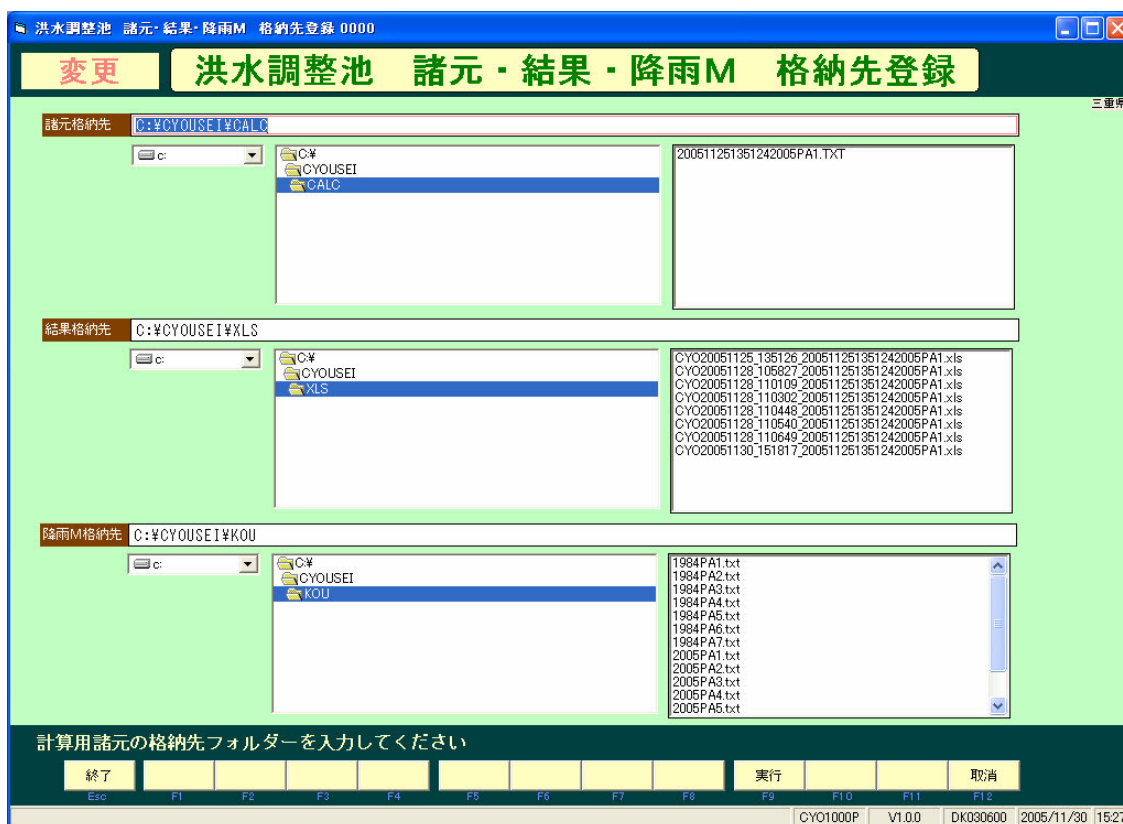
洪水調整池　諸元･結果･降雨M　格納先登録 0000

変更　洪水調整池　諸元・結果・降雨M　格納先登録

三重県

諸元格納先 C:¥CYOUSEI¥CALC

c:

C:¥
CYOUSEI
CALC

200511251351242005PA1.TXT

結果格納先 C:¥CYOUSEI¥XLS

c:

C:¥
CYOUSEI
XLS

CYO20051125_135126_200511251351242005PA1.xls
CYO20051128_105827_200511251351242005PA1.xls
CYO20051128_110109_200511251351242005PA1.xls
CYO20051128_110302_200511251351242005PA1.xls
CYO20051128_110448_200511251351242005PA1.xls
CYO20051128_110540_200511251351242005PA1.xls
CYO20051128_110649_200511251351242005PA1.xls
CYO20051130_151817_200511251351242005PA1.xls

降雨M格納先 C:¥CYOUSEI¥KOU

c:

C:¥
CYOUSEI
KOU

1984PA1.txt
1984PA2.txt
1984PA3.txt
1984PA4.txt
1984PA5.txt
1984PA6.txt
1984PA7.txt
2005PA1.txt
2005PA2.txt
2005PA3.txt
2005PA4.txt
2005PA5.txt

計算用諸元の格納先フォルダーを入力してください

終了 Esc
F1
F2
F3
F4
F5
F6
F7
F8
実行 F9
F10
F11
取消 F12

CYO1000P　V1.0.0　DK030600　2005/11/30　15:27